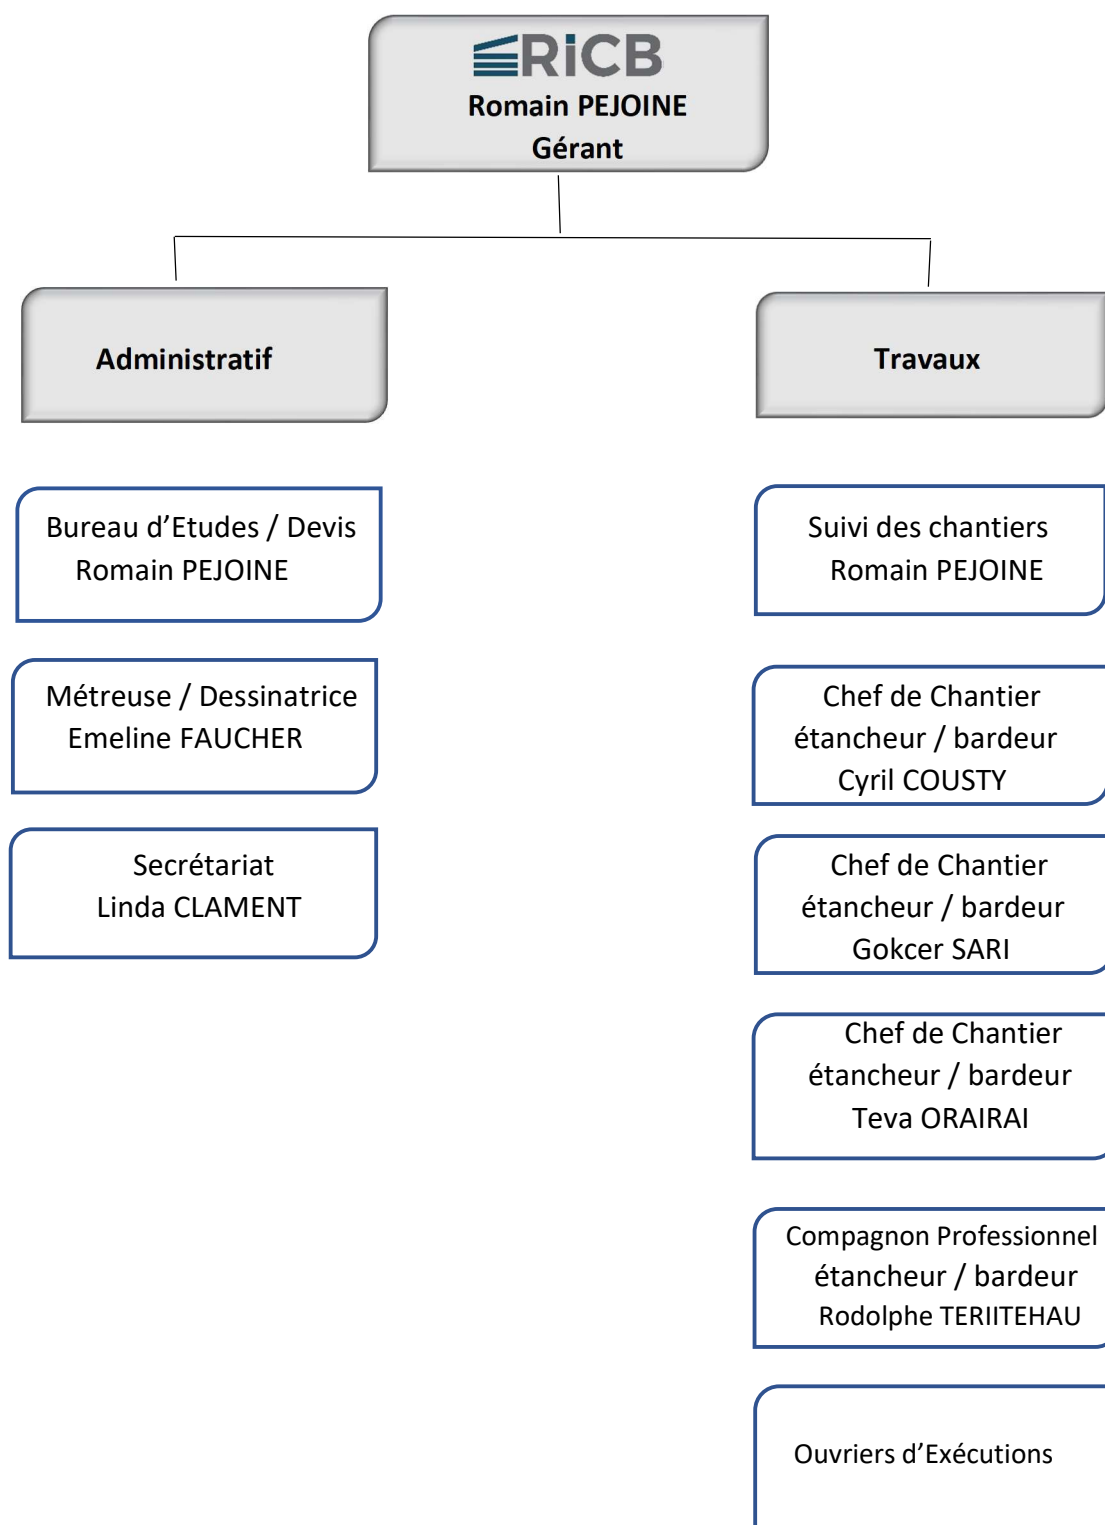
RiCB
Romain PEJOINE
Gérant

Administratif

Travaux

Bureau d’Etudes / Devis
Romain PEJOINE

Métreuse / Dessinatrice
Emeline FAUCHER

Secrétariat
Linda CLAMENT

Suivi des chantiers
Romain PEJOINE

Chef de Chantier
étancheur / bardeur
Cyril COUSTY

Chef de Chantier
étancheur / bardeur
Gokcer SARI

Chef de Chantier
étancheur / bardeur
Teva ORAIRAI

Compagnon Professionnel
étancheur / bardeur
Rodolphe TERIITEHAU

Ouvriers d’Exécutions